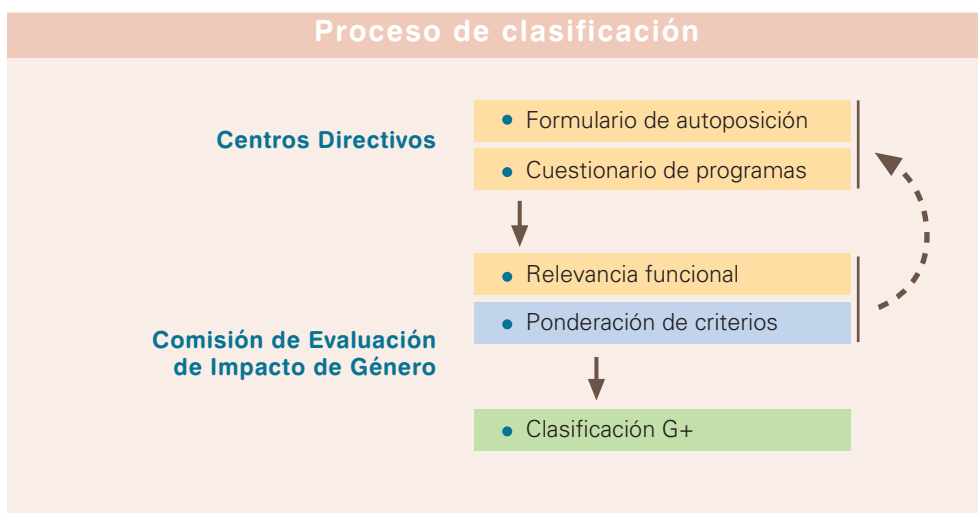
Proceso de clasificación

Centros Directivos

• Formulario de autoposición

• Cuestionario de programas

• Relevancia funcional

• Ponderación de criterios

Comisión de Evaluación de Impacto de Género

• Clasificación G+